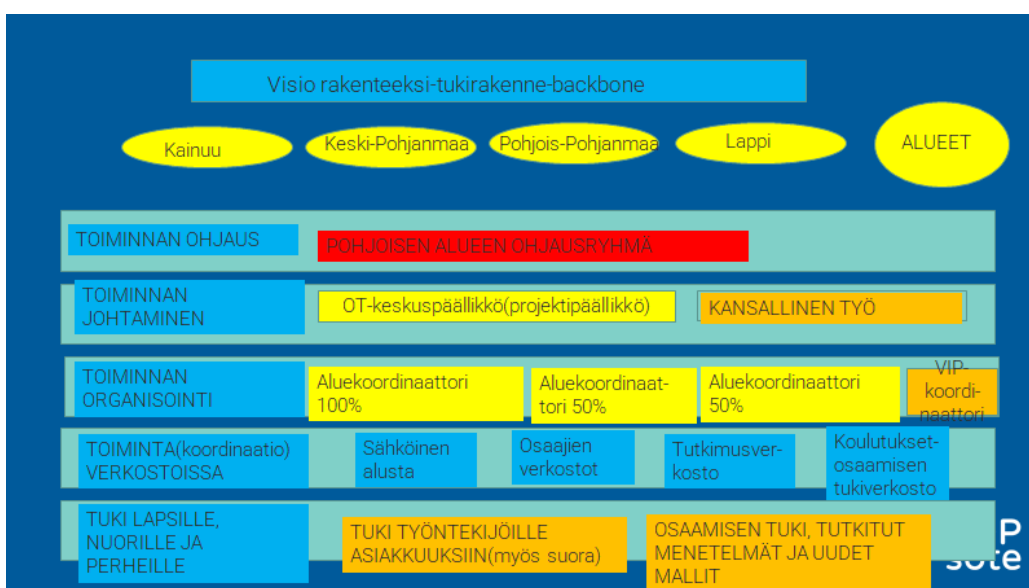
Visio rakenteeksi-tukirakenne-backbone

Kainuu

Keski-Pohjanmaa

Pohjois-Pohjanmaa

Lappi

ALUEET

TOIMINNAN OHJAUS

POHJOISEN ALUEEN OHJAUSRYHMÄ

TOIMINNAN JOHTAMINEN

OT-keskuspäällikkö(projektipäällikkö)

KANSALLINEN TYÖ

TOIMINNAN ORGANISOINTI

Aluekoordinaattori 100%

Aluekoordinaattori 50%

Aluekoordinaattori 50%

VIP-koordinaattori

TOIMINTA(koordinaatio) VERKOSTOISSA

Sähköinen alusta

Osaajien verkostot

Tutkimusverkosto

Koulutukset-osaamisen tukiverkosto

TUKI LAPSILLE, NUORILLE JA PERHEILLE

TUKI TYÖNTEKIJÖILLE ASIAKKUUKSIIN(myös suora)

OSAAMISEN TUKI, TUTKITUT MENETELMÄT JA UUDET MALLIT

P
sote